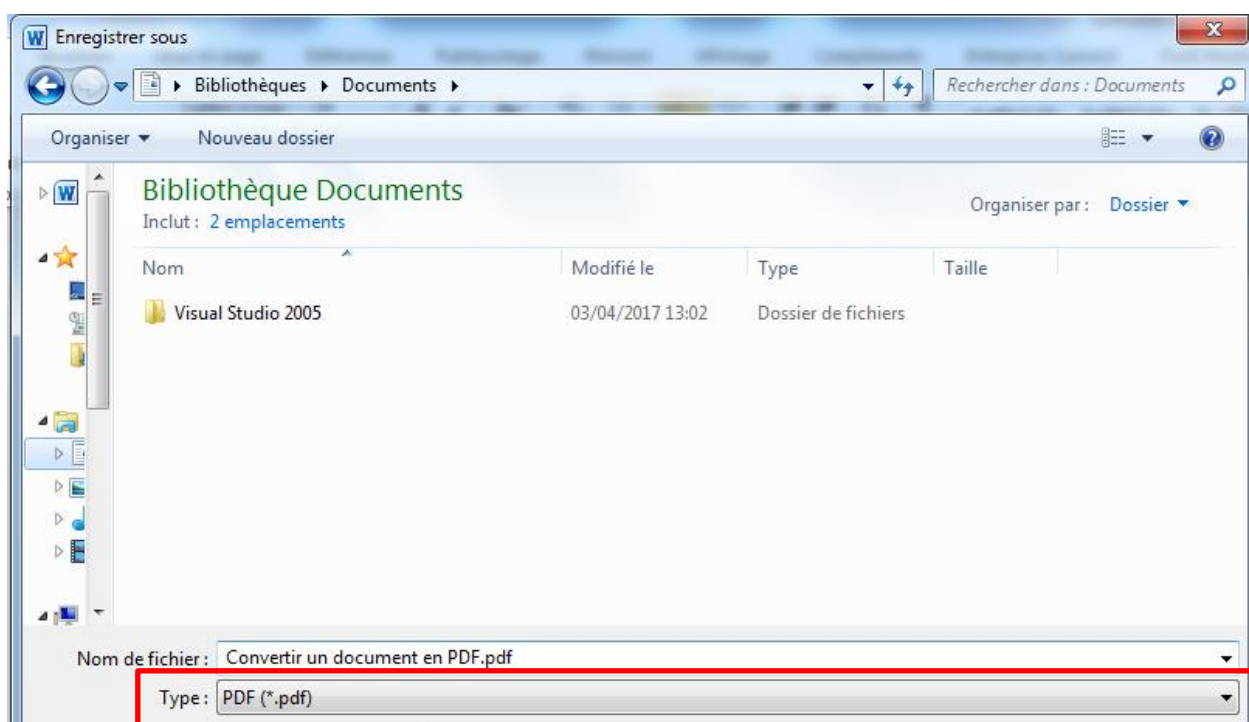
Enregistrer sous

Bibliothèques ▸ Documents ▸

Rechercher dans : Documents

Organiser ▾ Nouveau dossier

Bibliothèque Documents
Inclut : 2 emplacements

Organiser par : Dossier ▾

| Nom | Modifié le | Type | Taille |
|---|---|---|---|
| Visual Studio 2005 | 03/04/2017 13:02 | Dossier de fichiers | |

Nom de fichier : Convertir un document en PDF.pdf

Type : PDF (*.pdf)